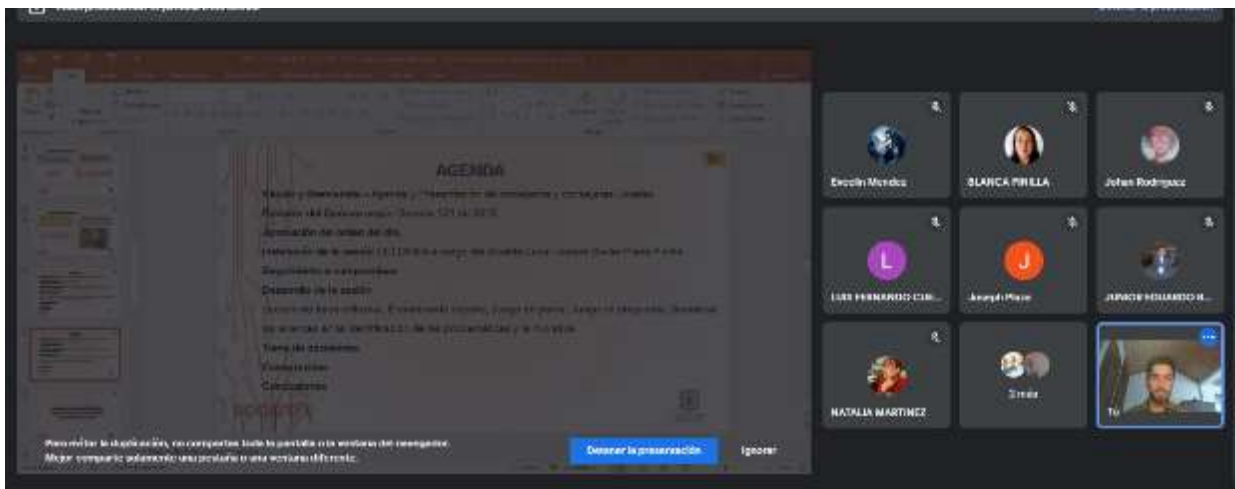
AGENDA

Saludo y bienvenida – Agenda y Presentación de asistentes y consejeros locales.

Revisión del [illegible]

Aprobación del orden del día.

Instalación de la sesión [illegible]

Seguimiento a compromisos.

Desarrollo de la sesión.

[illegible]

Toma de decisiones.

Conclusiones.

Compromisos.

Evelin Mendez

BLANCA PINILLA

Johan Rodriguez

L

LUIS FERNANDO CU...

J

Joseph Plaza

JUNIOR EDUARDO R...

NATALIA MARTINEZ

3 más

Tú

Para evitar la duplicación, no compartas toda la pantalla o la ventana del navegador. Mejor, comparte solamente una pestaña o una ventana diferente.

Detener la presentación

Ignorar